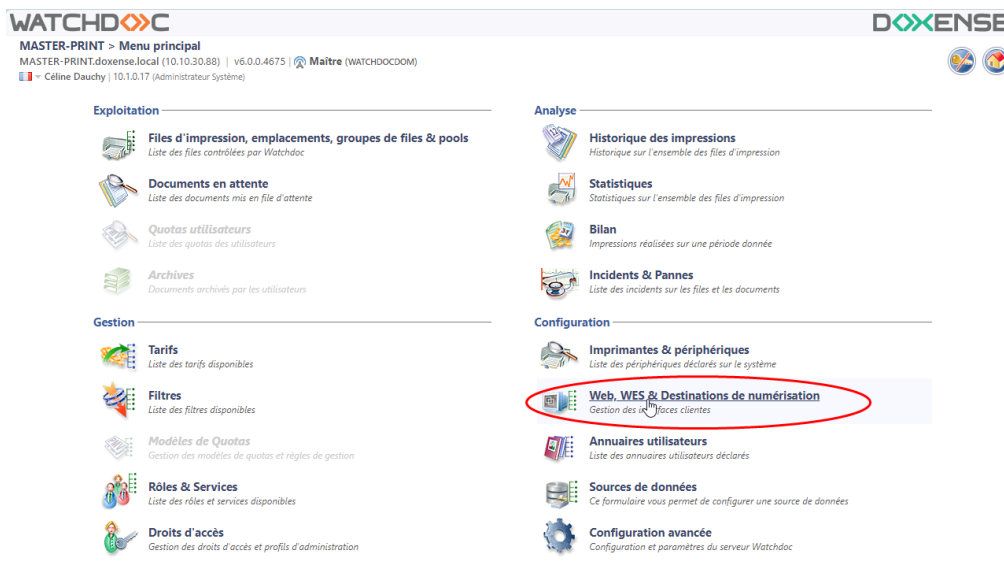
WATCHDOC

DOXENSE

MASTER-PRINT > Menu principal
MASTER-PRINT.doxense.local (10.10.30.88) | v6.0.0.4675 | Maître (WATCHDOCDOM)
Céline Dauchy | 10.1.0.17 (Administrateur Système)

Exploitation

Files d'impression, emplacements, groupes de files & pools
Liste des files contrôlées par Watchdoc

Documents en attente
Liste des documents mis en file d'attente

Quotas utilisateurs
Liste des quotas des utilisateurs

Archives
Documents archivés par les utilisateurs

Gestion

Tarifs
Liste des tarifs disponibles

Filtres
Liste des filtres disponibles

Modèles de Quotas
Gestion des modèles de quotas et règles de gestion

Rôles & Services
Liste des rôles et services disponibles

Droits d'accès
Gestion des droits d'accès et profils d'administration

Analyse

Historique des impressions
Historique sur l'ensemble des files d'impression

Statistiques
Statistiques sur l'ensemble des files d'impression

Bilan
Impressions réalisées sur une période donnée

Incidents & Pannes
Liste des incidents sur les files et les documents

Configuration

Imprimantes & périphériques
Liste des périphériques déclarés sur le système

Web, WES & Destinations de numérisation
Gestion des in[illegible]faces clientes

Annuaires utilisateurs
Liste des annuaires utilisateurs déclarés

Sources de données
Ce formulaire vous permet de configurer une source de données

Configuration avancée
Configuration et paramètres du serveur Watchdoc